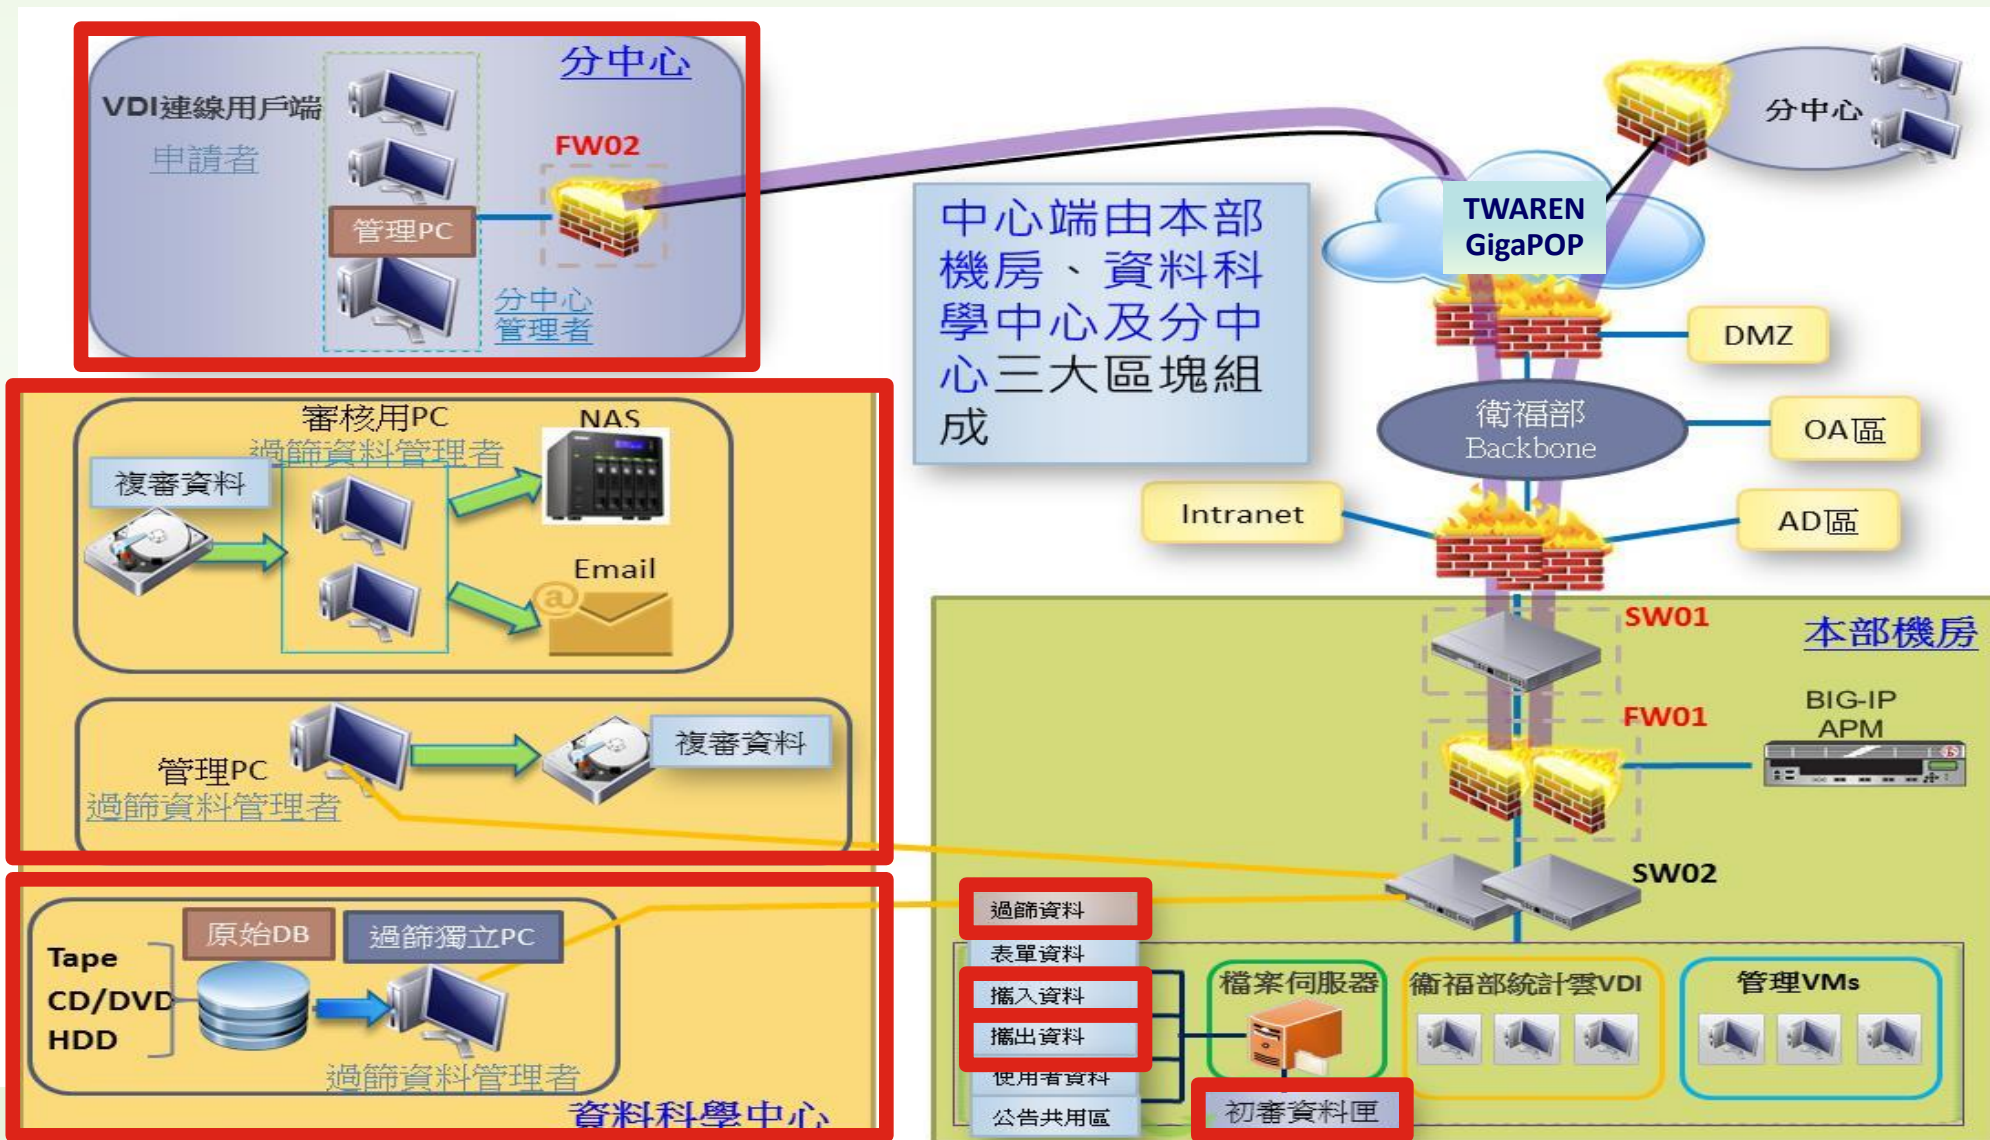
分中心
VDI連線用戶端
申請者
FW02
管理PC
分中心
管理者

中心端由本部機房、資料科學中心及分中心三大區塊組成

分中心
TWAREN
GigaPOP
DMZ
衛福部
Backbone
OA區
Intranet
AD區

審核用PC
過篩資料管理者
NAS
複審資料
Email
管理PC
過篩資料管理者
複審資料

SW01
本部機房
FW01
BIG-IP
APM
SW02

Tape
CD/DVD
HDD
原始DB
過篩獨立PC
過篩資料管理者
資料科學中心

過篩資料
表單資料
攜入資料
攜出資料
使用者資料
公告共用區
檔案伺服器
衛福部統計雲VDI
管理VMs
初審資料匣